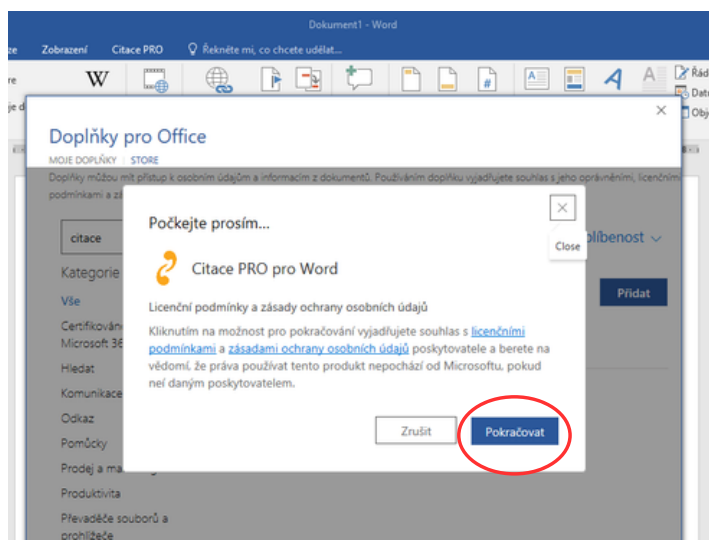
Dokument1 - Word

ze Zobrazení Citace PRO Řekněte mi, co chcete udělat...

re W

e d

Řád

Datu

Obj

Doplňky pro Office

MOJE DOPLŇKY | STORE

Doplňky můžou mít přístup k osobním údajům a informacím z dokumentů. Používáním doplňku vyjadřujete souhlas s jeho oprávněními, licenčními podmínkami a zá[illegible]

citace

Kategorie

Vše

Certifikováno Microsoft 36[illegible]

Hledat

Komunikace

Odkaz

Pomůcky

Prodej a ma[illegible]

Produktivita

Převaděče souborů a prohlížeče

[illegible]blíbenost

Přidat

Počkejte prosím...

Close

Citace PRO pro Word

Licenční podmínky a zásady ochrany osobních údajů

Kliknutím na možnost pro pokračování vyjadřujete souhlas s licenčními podmínkami a zásadami ochrany osobních údajů poskytovatele a berete na vědomí, že práva používat tento produkt nepochází od Microsoftu, pokud není daným poskytovatelem.

Zrušit

Pokračovat